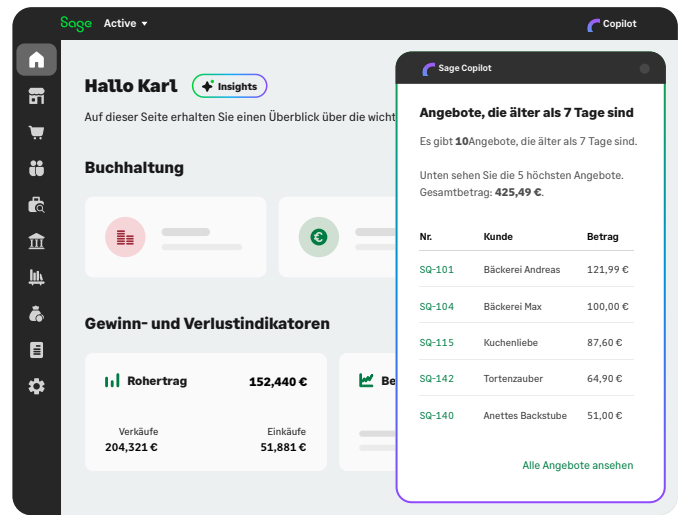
Sage Active ▾

Copilot

Hallo Karl Insights

Auf dieser Seite erhalten Sie einen Überblick über die wicht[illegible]

Buchhaltung

Gewinn- und Verlustindikatoren

Rohertrag 152,440 €

Verkäufe
204,321 €

Einkäufe
51,881 €

Be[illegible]

Sage Copilot

Angebote, die älter als 7 Tage sind

Es gibt **10**Angebote, die älter als 7 Tage sind.

Unten sehen Sie die 5 höchsten Angebote.
Gesamtbetrag: **425,49 €**.

| Nr. | Kunde | Betrag |
|---|---|---|
| SQ-101 | Bäckerei Andreas | 121,99 € |
| SQ-104 | Bäckerei Max | 100,00 € |
| SQ-115 | Kuchenliebe | 87,60 € |
| SQ-142 | Tortenzauber | 64,90 € |
| SQ-140 | Anettes Backstube | 51,00 € |

Alle Angebote ansehen